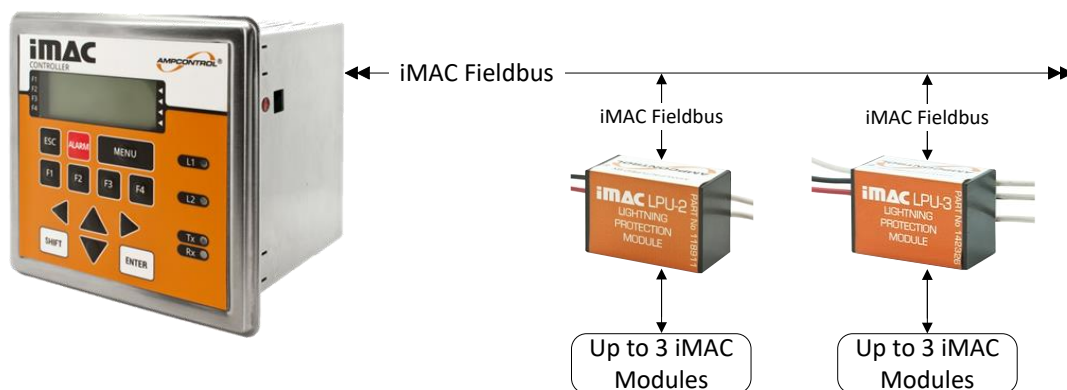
iMAC
CONTROLLER
AMPCONTROL
F1
F2
F3
F4
ESC
ALARM
MENU
F1
F2
F3
F4
L1
L2
Tx
Rx
SHIFT
ENTER

iMAC Fieldbus

iMAC Fieldbus

iMAC LPU-2
LIGHTNING
PROTECTION
MODULE
PART No 118911

Up to 3 iMAC Modules

iMAC Fieldbus

iMAC LPU-3
LIGHTNING
PROTECTION
MODULE
PART No 142326

Up to 3 iMAC Modules